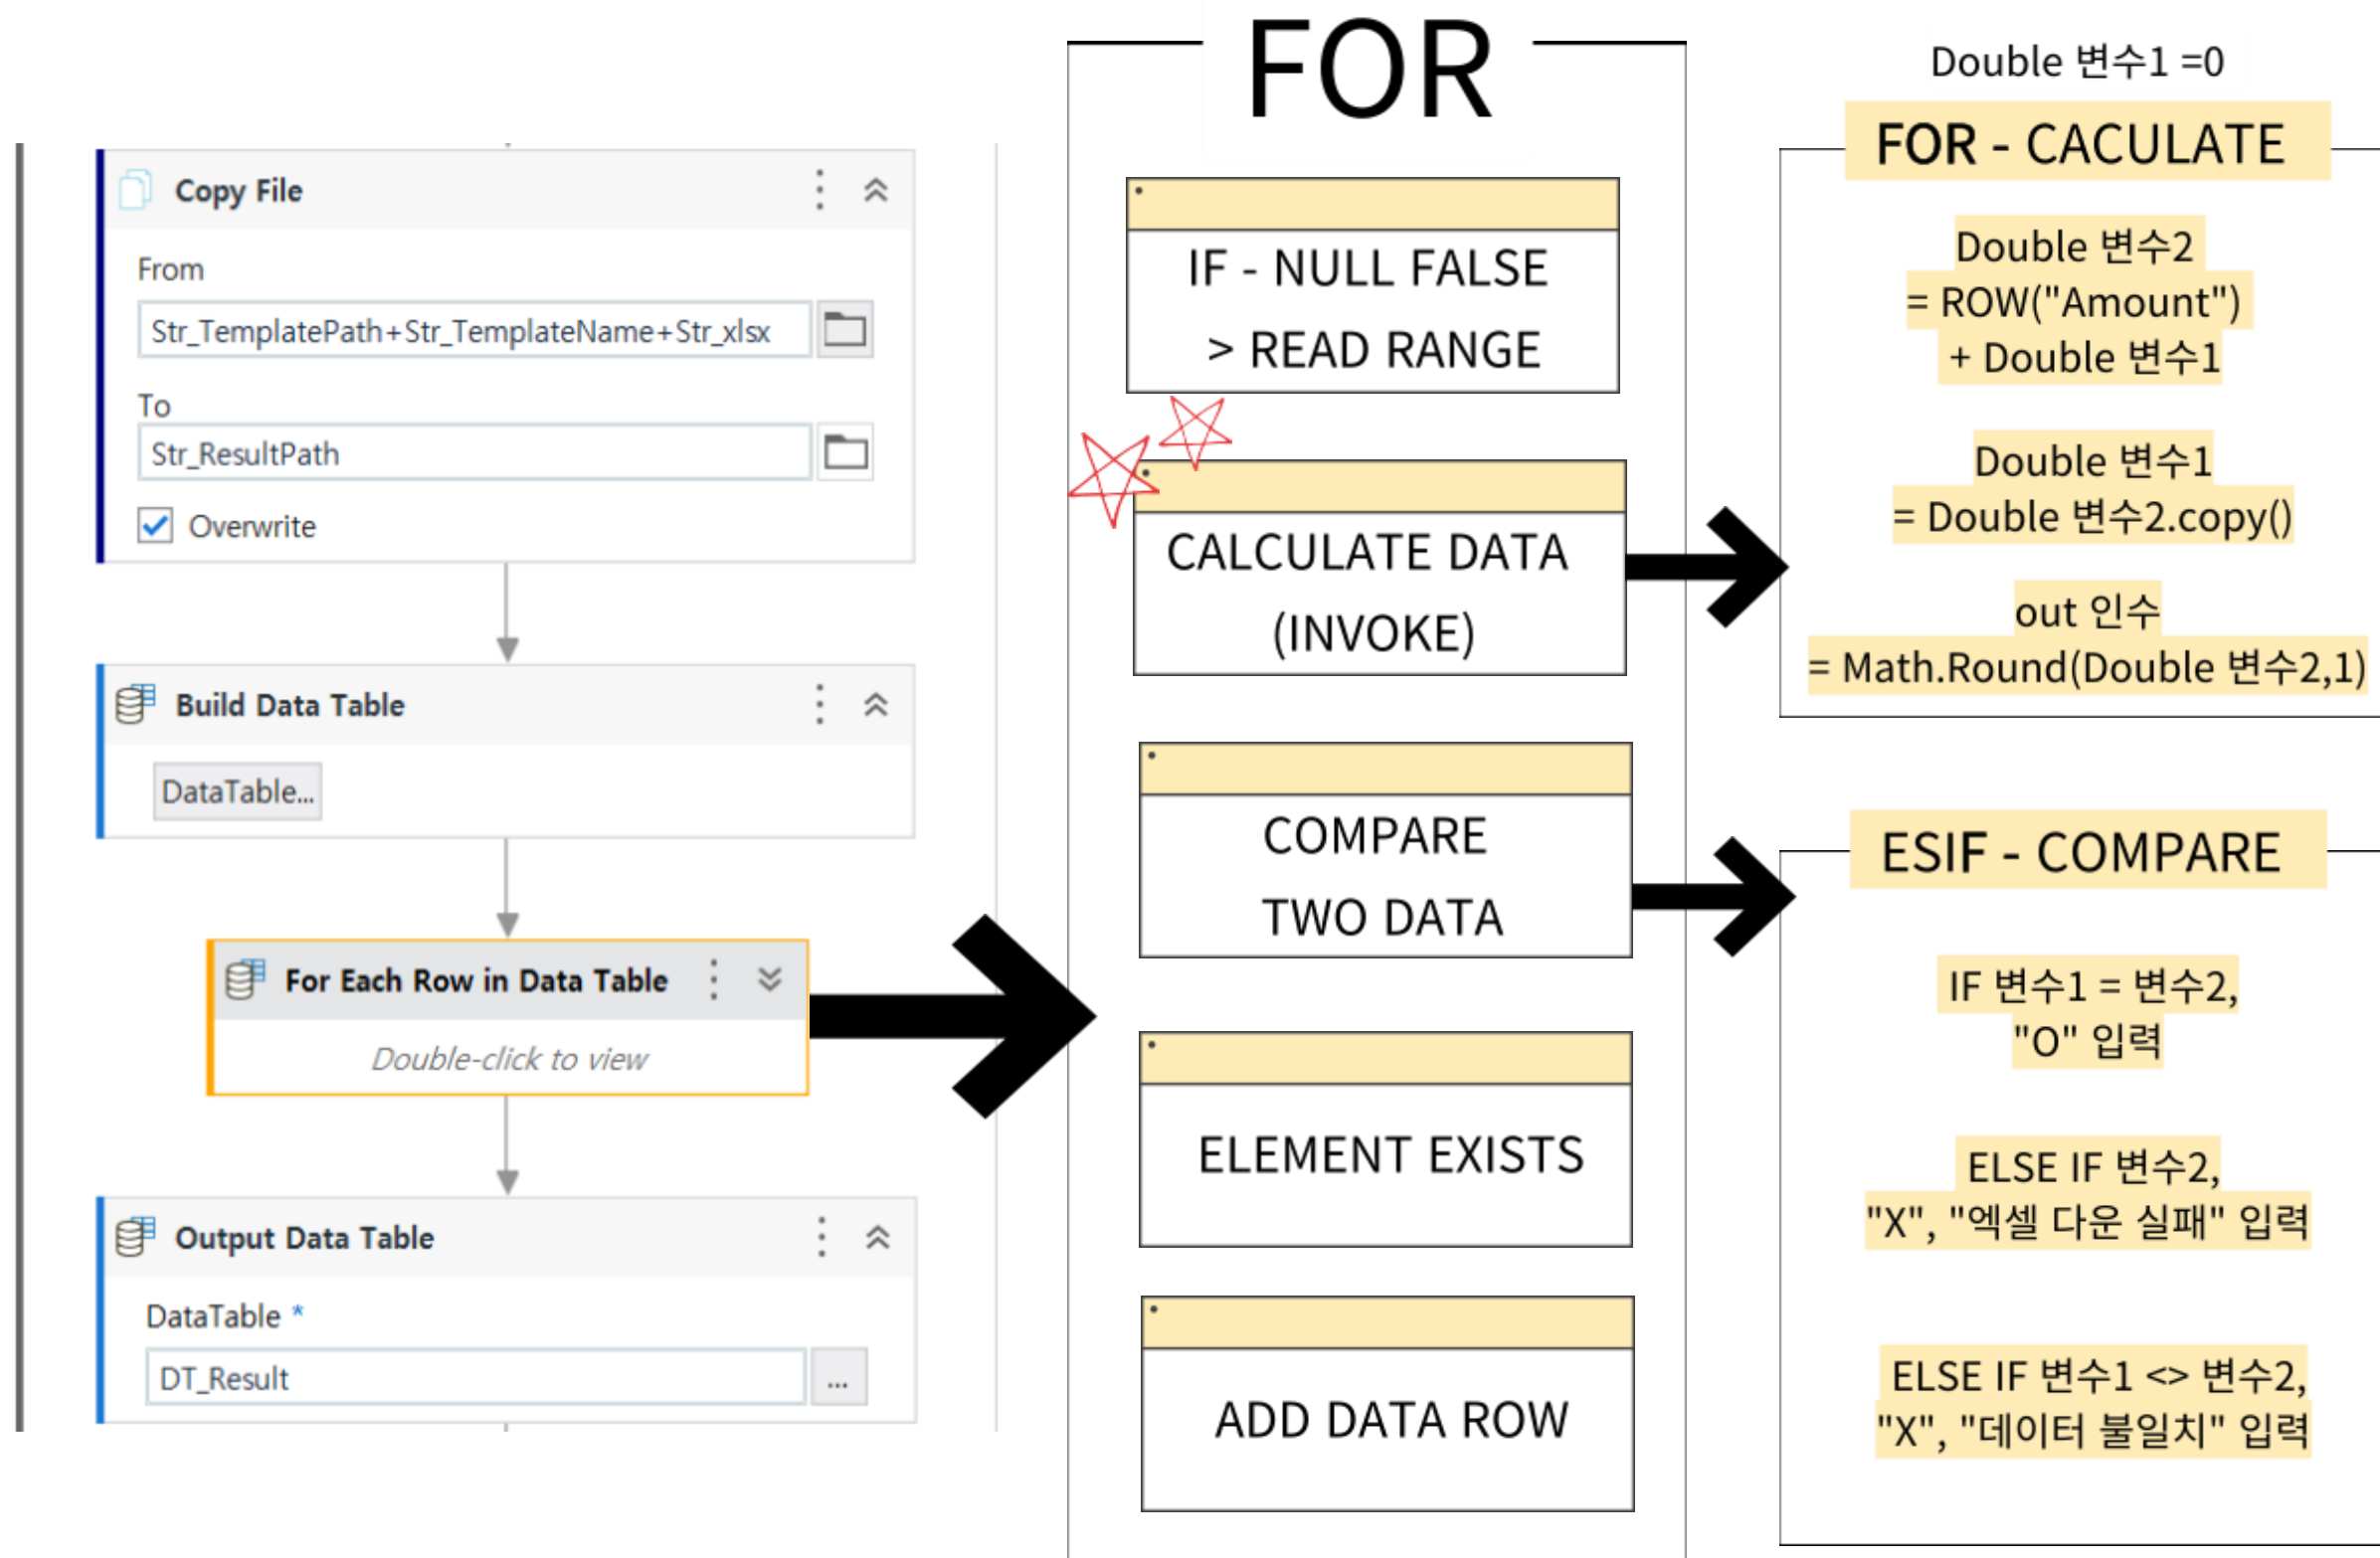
Copy File

From

Str_TemplatePath+Str_TemplateName+Str_xlsx

To

Str_ResultPath

Overwrite

Build Data Table

DataTable...

For Each Row in Data Table

Double-click to view

Output Data Table

DataTable *

DT_Result

...

FOR

IF - NULL FALSE > READ RANGE

CALCULATE DATA (INVOKE)

COMPARE TWO DATA

ELEMENT EXISTS

ADD DATA ROW

Double 변수1 =0

FOR - CACULATE

Double 변수2 = ROW("Amount") + Double 변수1

Double 변수1 = Double 변수2.copy()

out 인수 = Math.Round(Double 변수2,1)

ESIF - COMPARE

IF 변수1 = 변수2, "O" 입력

ELSE IF 변수2, "X", "엑셀 다운 실패" 입력

ELSE IF 변수1 <> 변수2, "X", "데이터 불일치" 입력